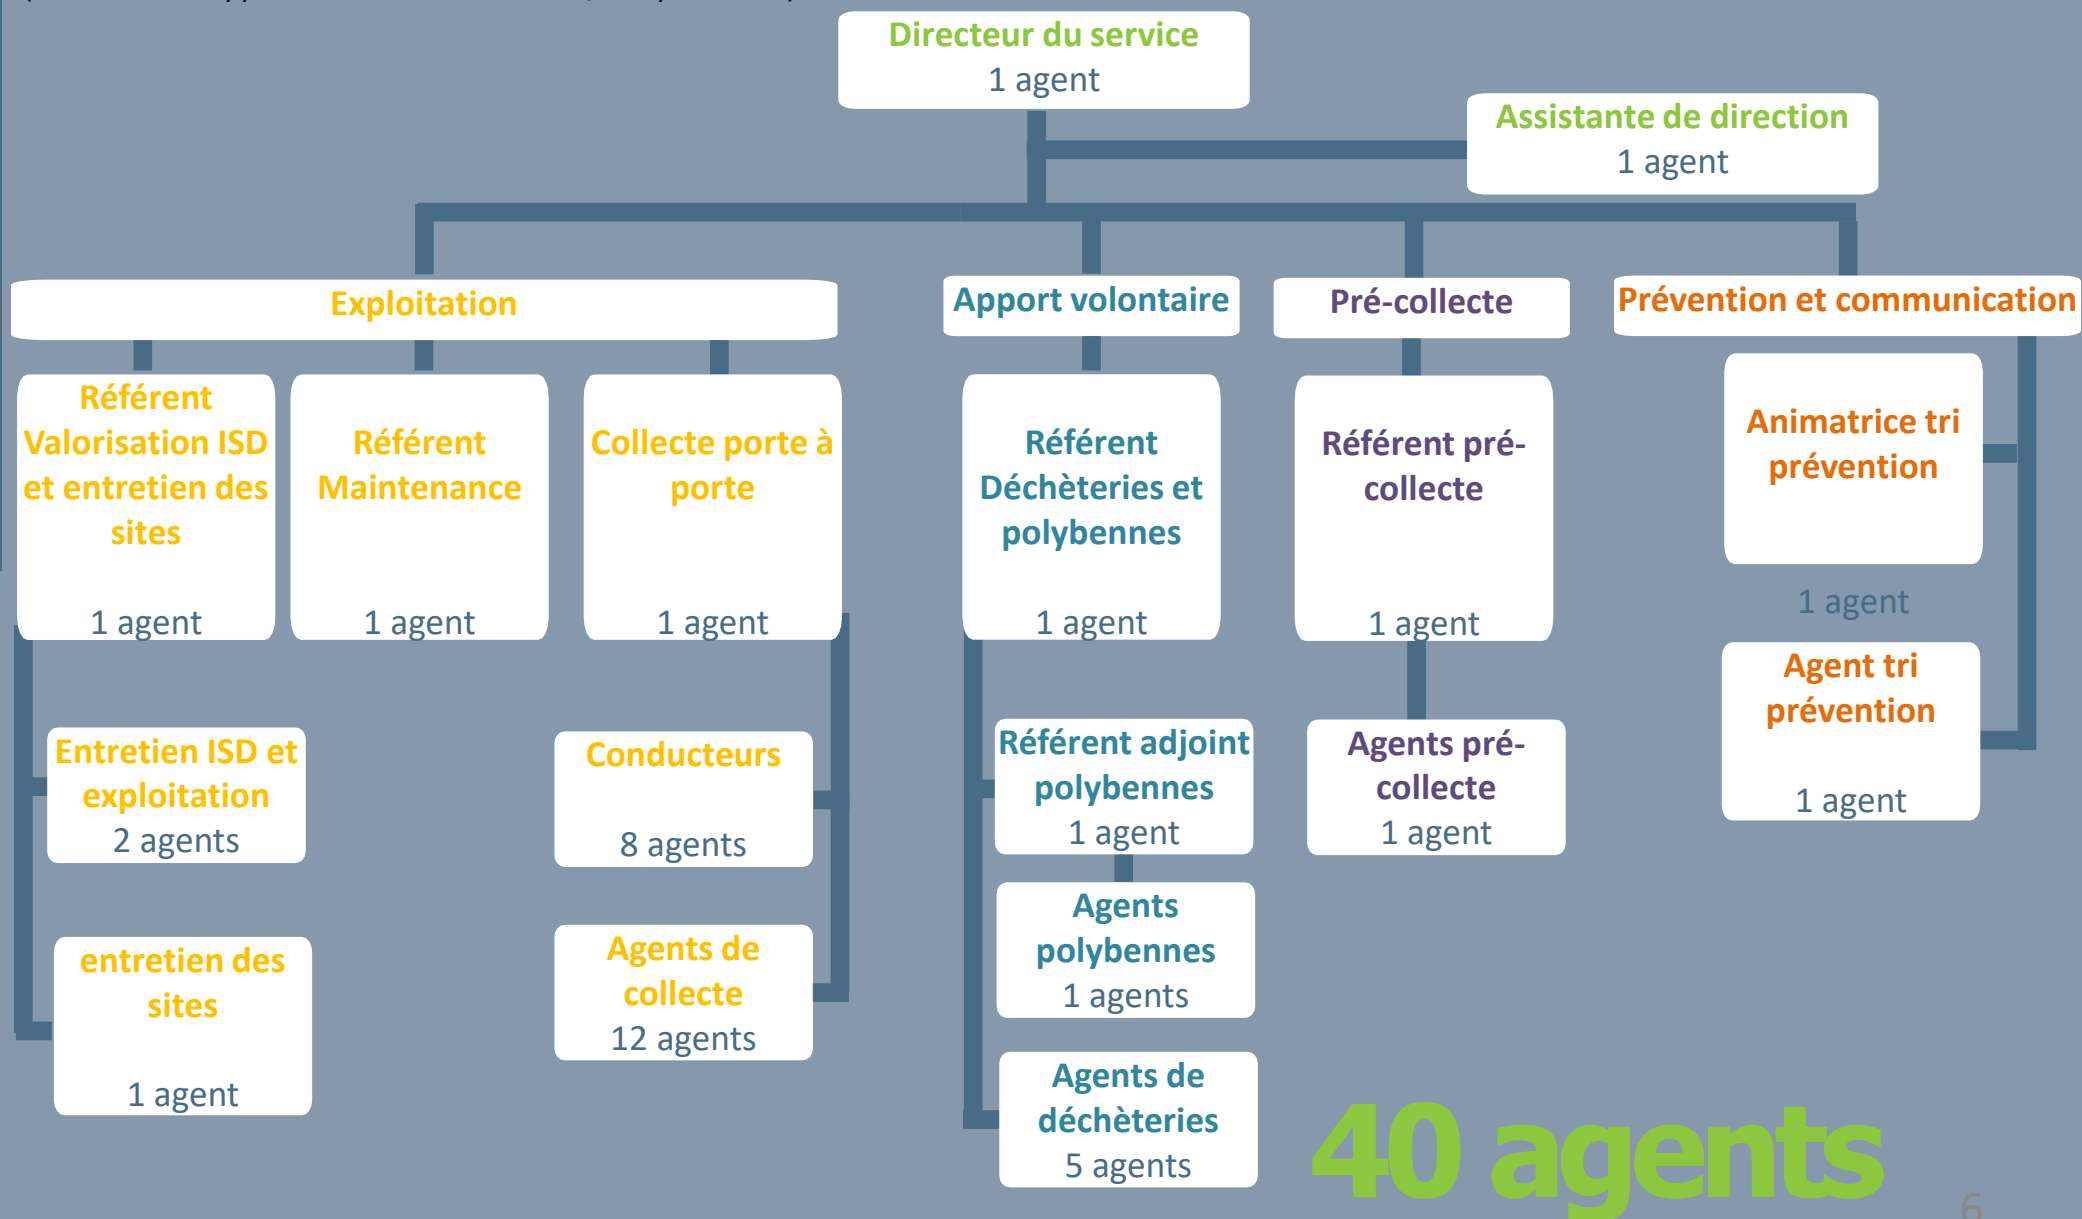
Directeur du service
1 agent

Assistante de direction
1 agent

Exploitation

Apport volontaire

Pré-collecte

Prévention et communication

Référent Valorisation ISD et entretien des sites
1 agent

Référent Maintenance
1 agent

Collecte porte à porte
1 agent

Référent Déchèteries et polybennes
1 agent

Référent pré-collecte
1 agent

Animatrice tri prévention
1 agent

Agent tri prévention
1 agent

Entretien ISD et exploitation
2 agents

Conducteurs
8 agents

Référent adjoint polybennes
1 agent

Agents pré-collecte
1 agent

Agents polybennes
1 agents

entretien des sites
1 agent

Agents de collecte
12 agents

Agents de déchèteries
5 agents

40 agents

6